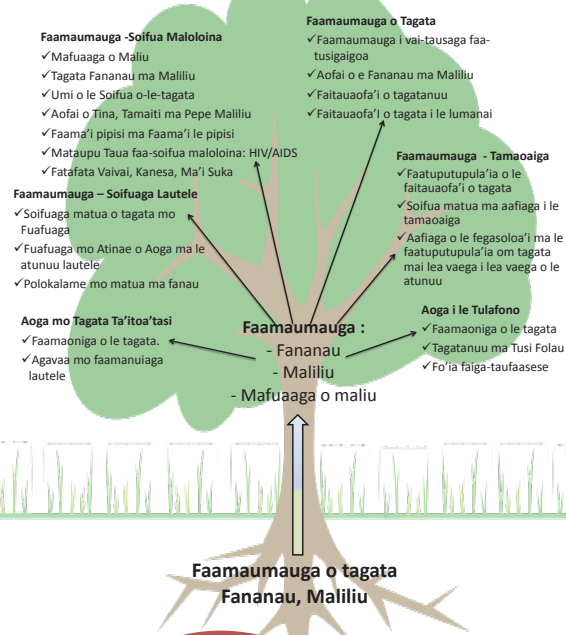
Faamaumauga -Soifua Maloloina
✓Mafuaaga o Maliu
✓Tagata Fananau ma Maliliu
✓Umi o le Soifua o-le-tagata
✓Aofai o Tina, Tamaiti ma Pepe Maliliu
✓Faama'i pipisi ma Faama'i le pipisi
✓Mataupu Taua faa-soifua maloloina: HIV/AIDS
✓Fatafata Vaivai, Kanesa, Ma'i Suka

Faamaumauga o Tagata
✓Faamaumauga i vai-tausaga faa-tusigaigoa
✓Aofai o e Fananau ma Maliliu
✓Faitauaofa'i o tagatanuu
✓Faitauaofa'I o tagata i le lumanai

Faamaumauga – Soifuaga Lautele
✓Soifuaga matua o tagata mo Fuafuaga
✓Fuafuaga mo Atinae o Aoga ma le atunuu lautele
✓Polokalame mo matua ma fanau

Faamaumauga - Tamaoaiga
✓Faatuputupula'ia o le faitauaofa'i o tagata
✓Soifua matua ma aafiaga i le tamaoaiga
✓Aafiaga o le fegasoloa'i ma le faatuputupula'ia om tagata mai lea vaega i lea vaega o le atunuu

Aoga mo Tagata Ta'itoa'tasi
✓Faamaoniga o le tagata.
✓Agavaa mo faamanuiaga lautele

Faamaumauga :
- Fananau
- Maliliu
- Mafuaaga o maliu

Aoga i le Tulafono
✓Faamaoniga o le tagata
✓Tagatanuu ma Tusi Folau
✓Fo'ia faiga-taufaasese

Faamaumauga o tagata
Fananau, Maliliu